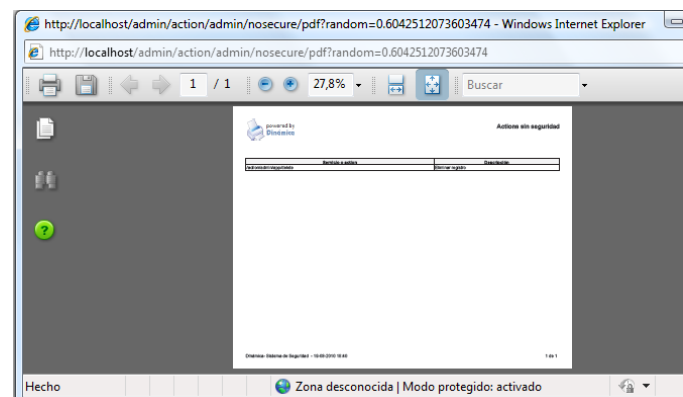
http://localhost/admin/action/admin/nosecure/pdf?random=0.6042512073603474 - Windows Internet Explorer

http://localhost/admin/action/admin/nosecure/pdf?random=0.6042512073603474

1 / 1

27,8%

Buscar

powered by Dinámica

Actions sin seguridad

| Sentido a añadir | Descripción |
|---|---|
| /admin/admin/nosecure/delete | Eliminar registro |

Dinámica - Sistema de Seguridad - 19-08-2010 18:48

1 de 1

Hecho

Zona desconocida | Modo protegido: activado